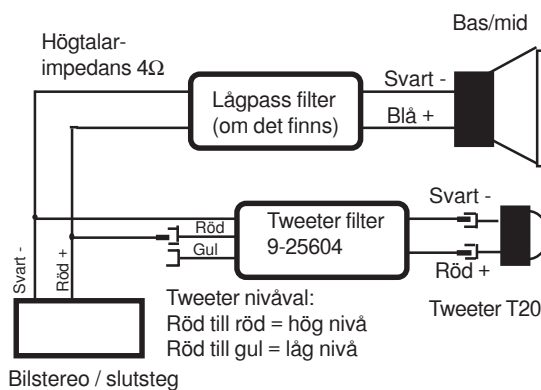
Bas/mid

Högtalar-impedans 4Ω

Lågpass filter (om det finns)

Svart -

Blå +

Svart -

Röd

Gul

Tweeter filter 9-25604

Röd +

Svart -

Röd +

Tweeter nivåval:
Röd till röd = hög nivå
Röd till gul = låg nivå

Tweeter T20

Bilstereo / slutsteg